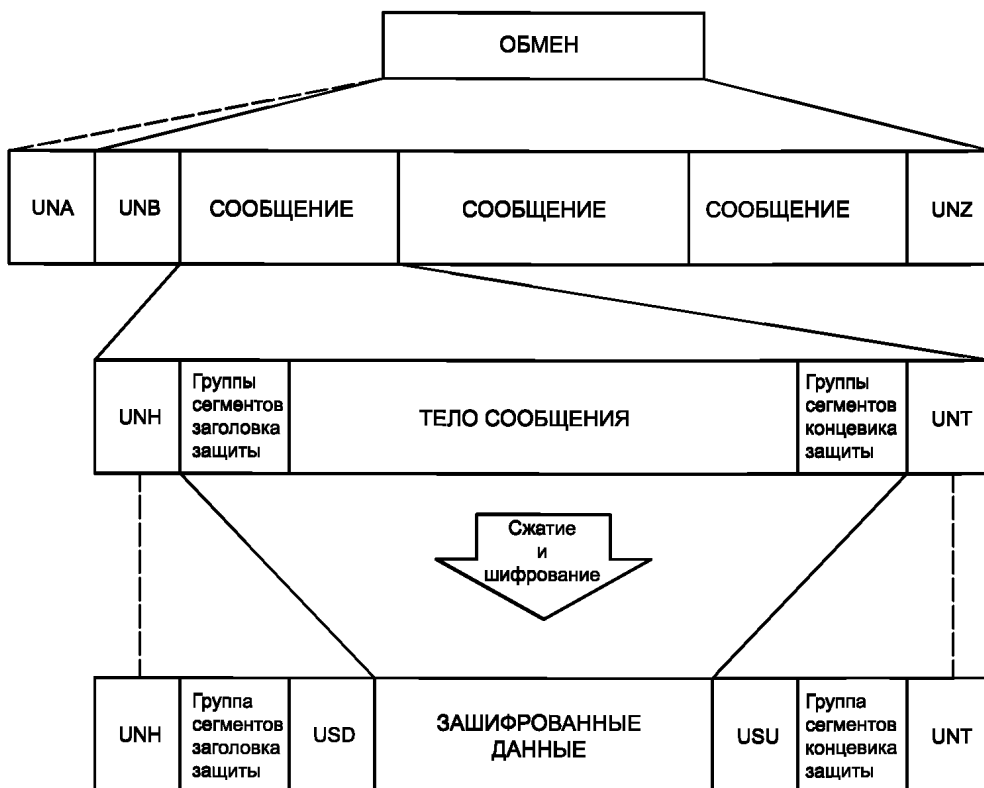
ОБМЕН

UNA
UNB
СООБЩЕНИЕ
СООБЩЕНИЕ
СООБЩЕНИЕ
UNZ

UNH
Группы сегментов заголовка защиты
ТЕЛО СООБЩЕНИЯ
Группы сегментов концевика защиты
UNT

Сжатие и шифрование

UNH
Группа сегментов заголовка защиты
USD
ЗАШИФРОВАННЫЕ ДАННЫЕ
USU
Группа сегментов концевика защиты
UNT